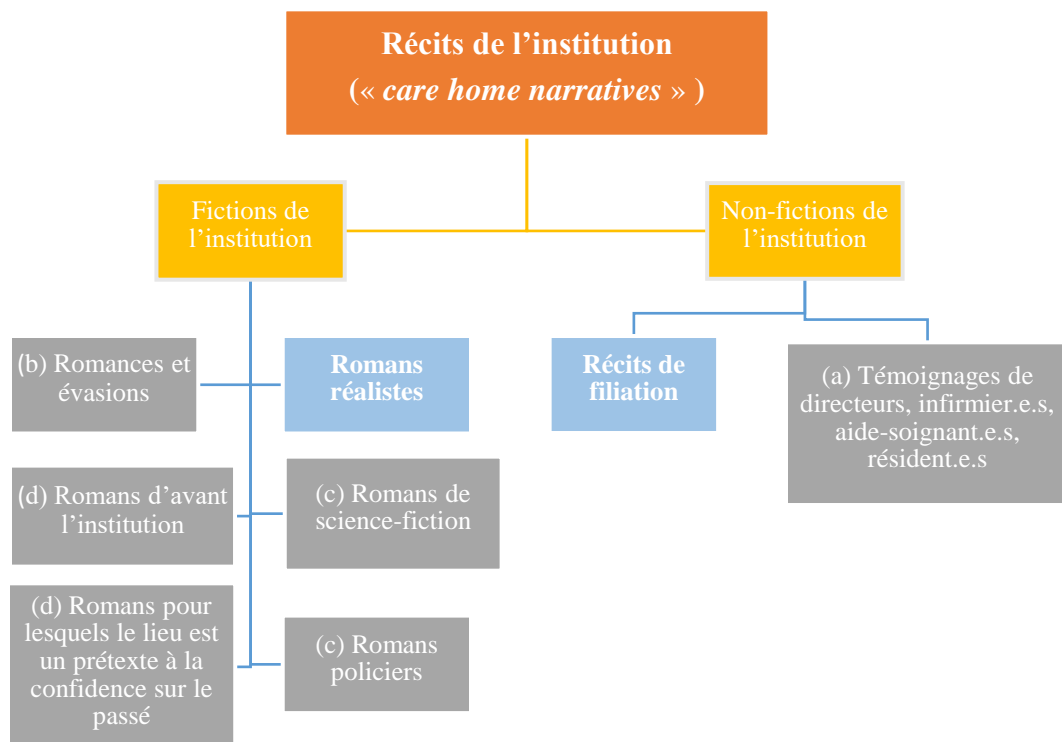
Récits de l’institution
(« care home narratives » )

Fictions de l’institution

Non-fictions de l’institution

(b) Romances et évasions

Romans réalistes

Récits de filiation

(a) Témoignages de directeurs, infirmier.e.s, aide-soignant.e.s, résident.e.s

(d) Romans d’avant l’institution

(c) Romans de science-fiction

(d) Romans pour lesquels le lieu est un prétexte à la confidence sur le passé

(c) Romans policiers